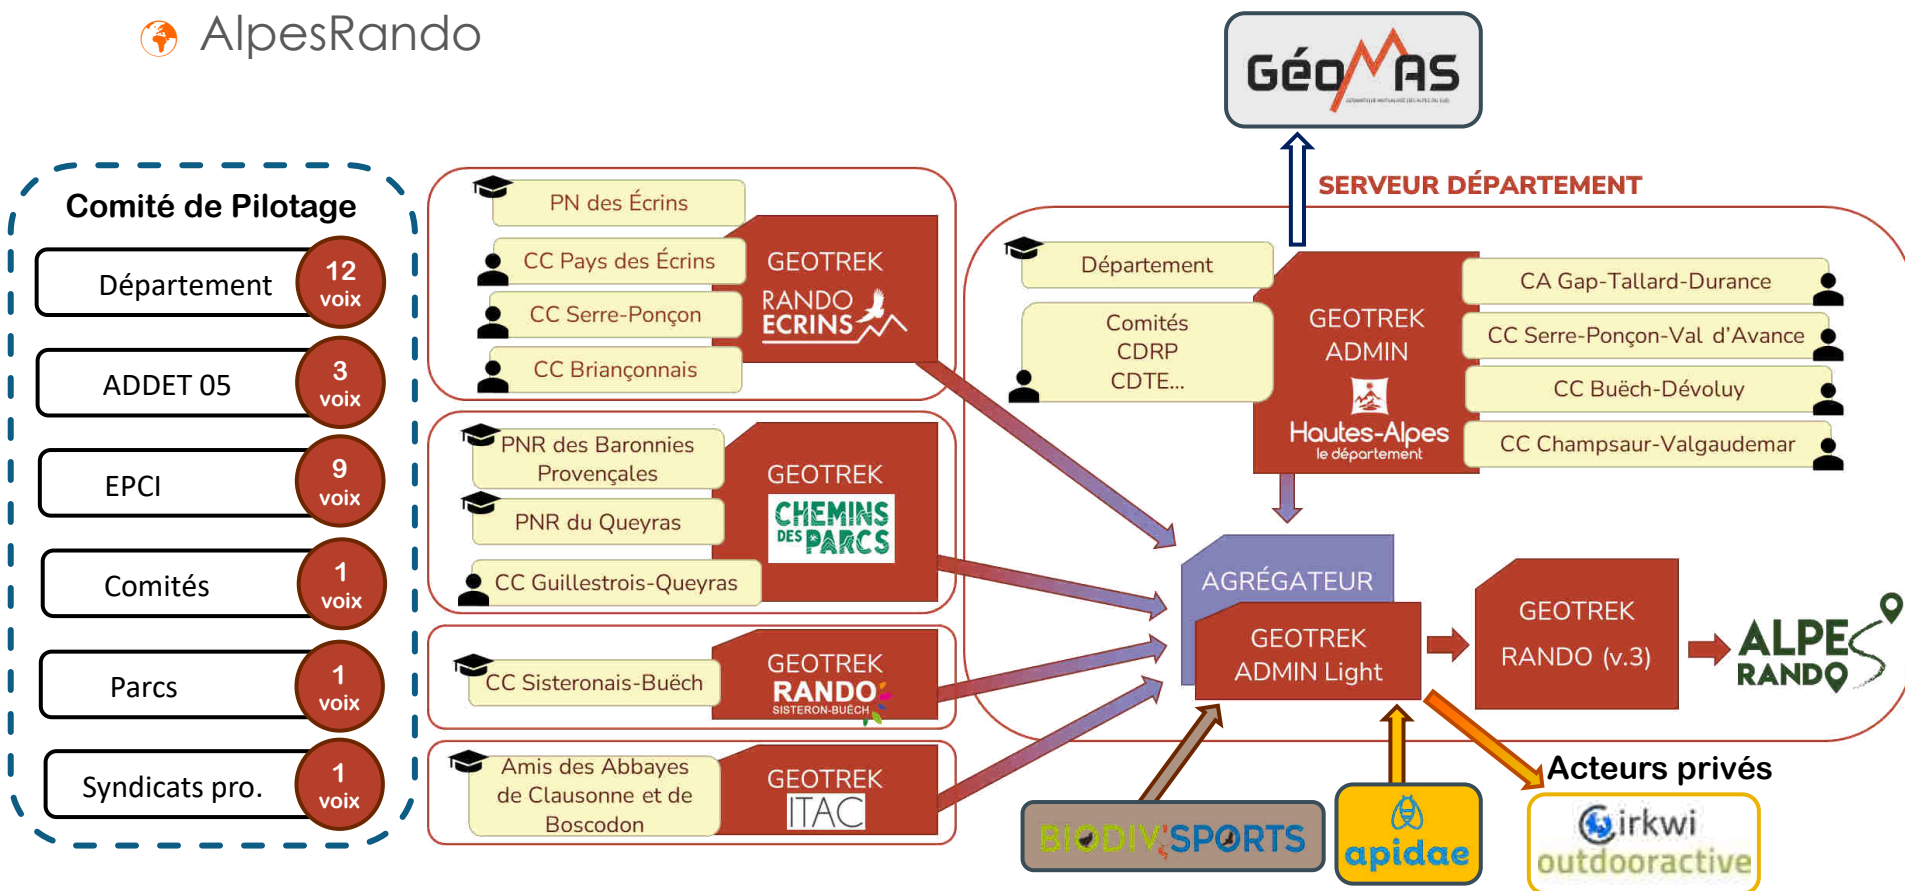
AlpesRando

GéoMAS

Comité de Pilotage

Département 12 voix

ADDET 05 3 voix

EPCI 9 voix

Comités 1 voix

Parcs 1 voix

Syndicats pro. 1 voix

PN des Écrins

CC Pays des Écrins

CC Serre-Ponçon

CC Briançonnais

GEOTREK

RANDO ECRINS

PNR des Baronnies Provençales

PNR du Queyras

CC Guillestrois-Queyras

GEOTREK

CHEMINS DES PARCS

CC Sisteronais-Buëch

GEOTREK

RANDO SISTERON-BUËCH

Amis des Abbayes de Clausonne et de Boscodon

GEOTREK

ITAC

SERVEUR DÉPARTEMENT

Département

Comités CDRP CDTE...

GEOTREK ADMIN

Hautes-Alpes le département

CA Gap-Tallard-Durance

CC Serre-Ponçon-Val d'Avance

CC Buëch-Dévoluy

CC Champsaur-Valgaudemar

AGRÉGATEUR

GEOTREK ADMIN Light

GEOTREK RANDO (v.3)

ALPES RANDO

Acteurs privés

BIODIV'SPORTS

apidae

cirkwi

outdooractive